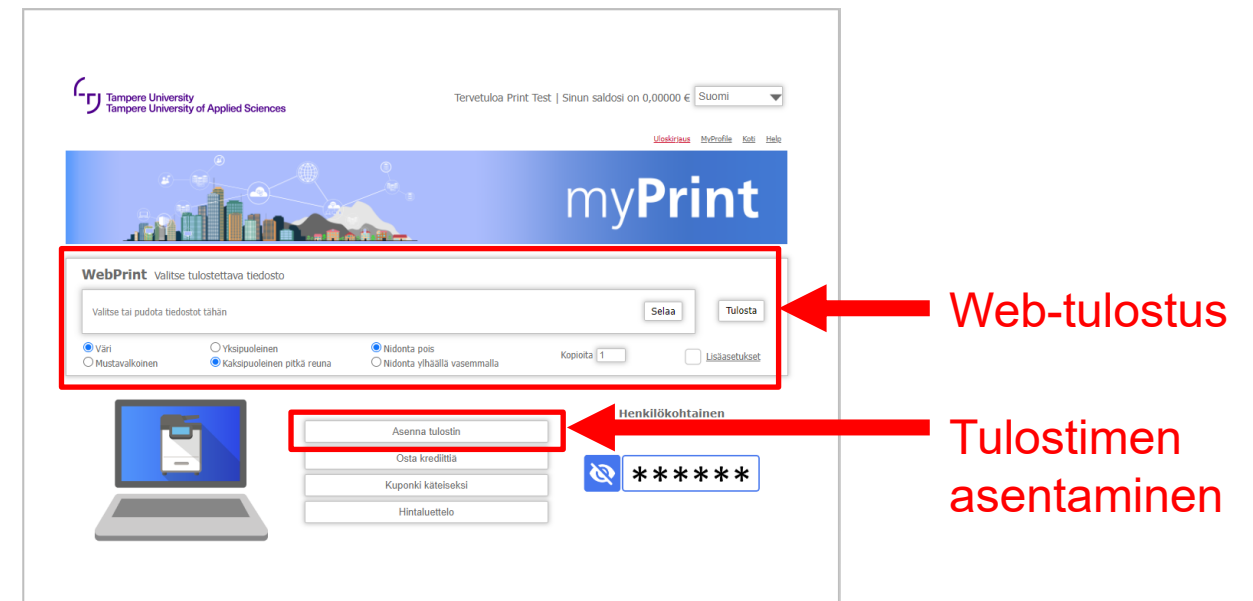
Tampere University
Tampere University of Applied Sciences

Tervetuloa Print Test | Sinun saldosi on 0,00000 € Suomi

Uloskirjaus MyProfile Koti Help

myPrint

WebPrint Valitse tulostettava tiedosto

Valitse tai pudota tiedostot tähän

Selaa

Tulosta

Väri
Mustavalkoinen
Yksipuoleinen
Kaksipuoleinen pitkä reuna
Nidonta pois
Nidonta ylhäällä vasemmalla
Kopioita 1
Lisäasetukset

Web-tulostus

Henkilökohtainen

Asenna tulostin
Osta krediittiä
Kuponki käteiseksi
Hintaluettelo

******

Tulostimen asentaminen